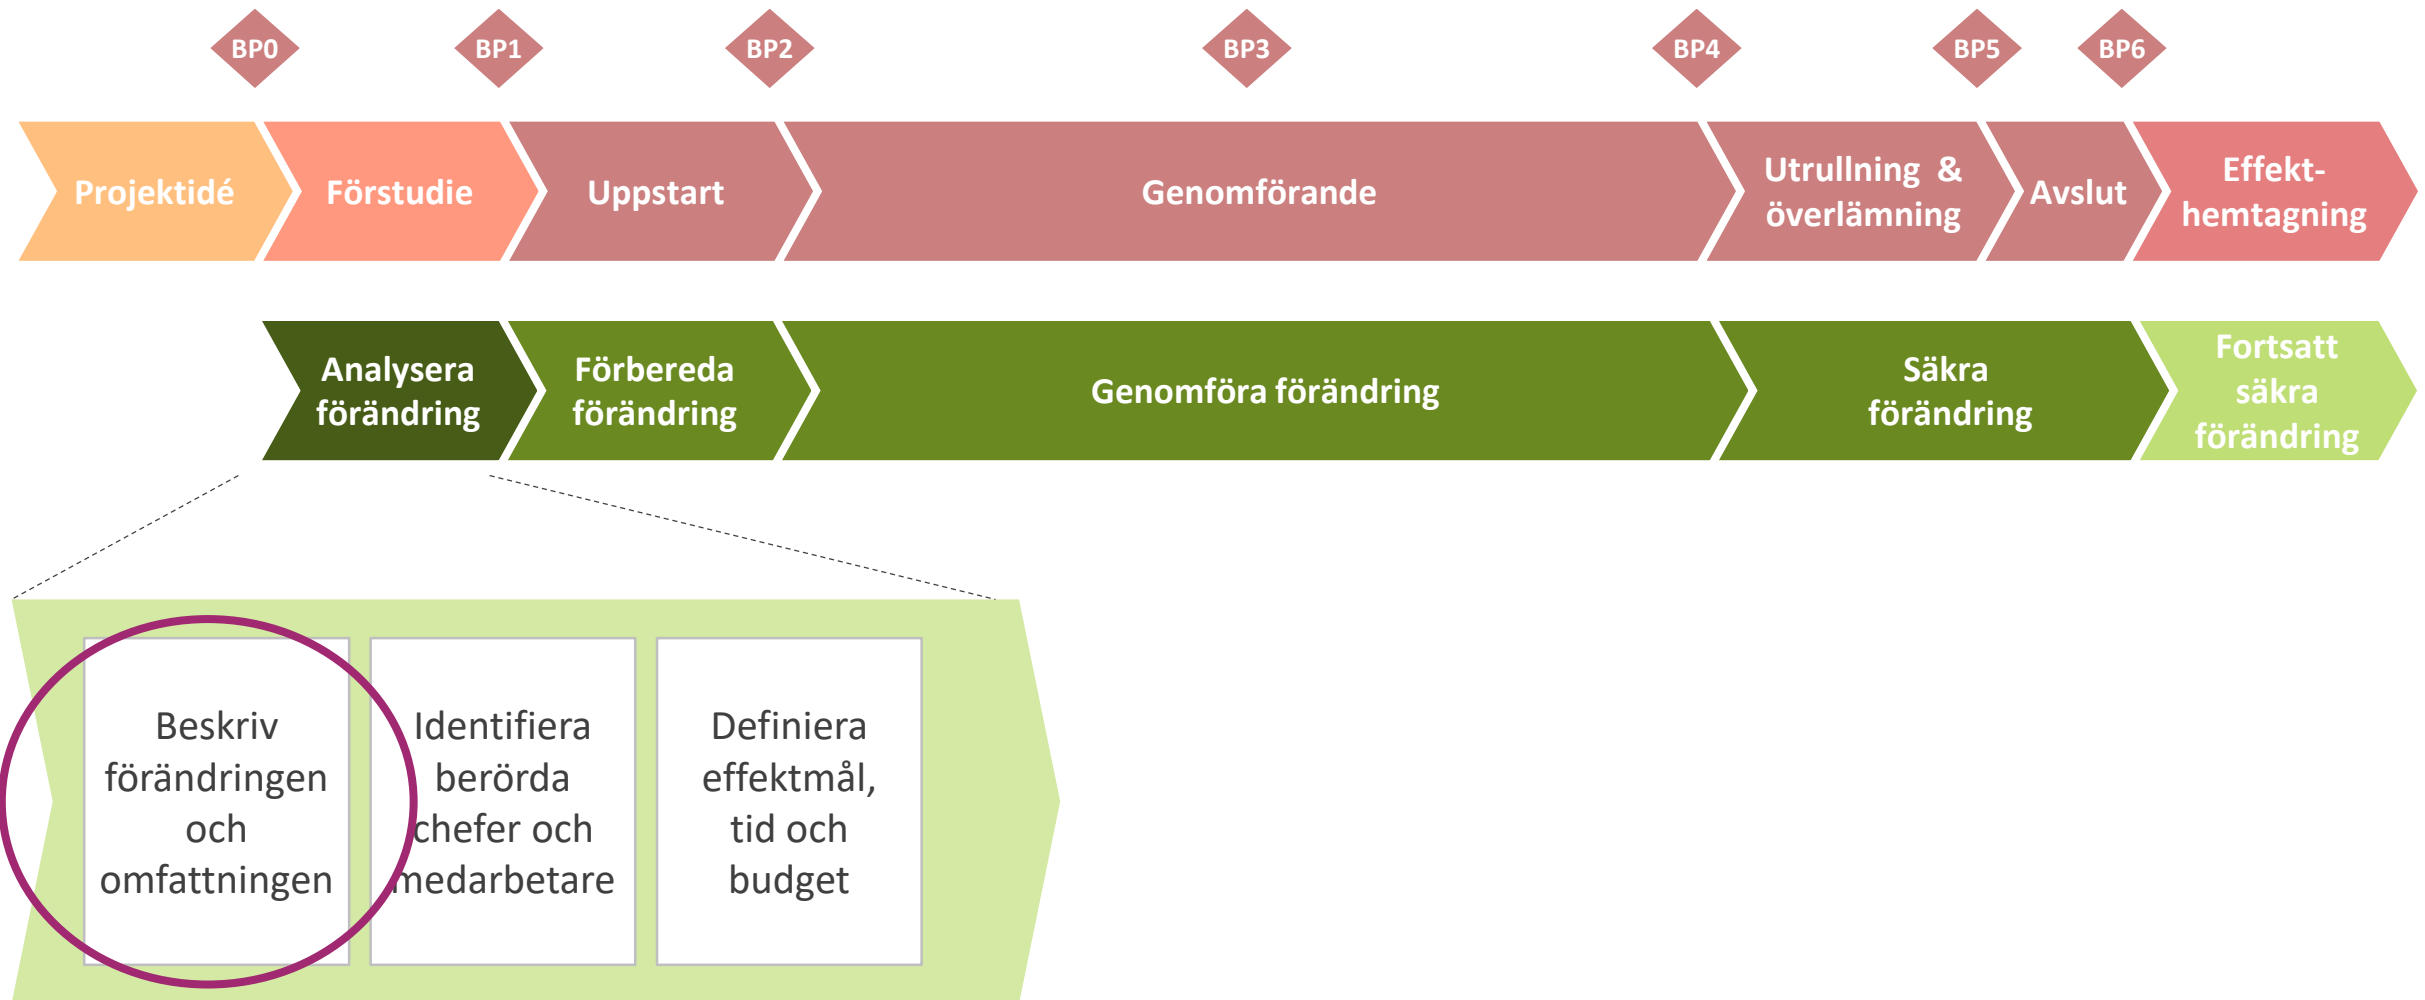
BP0 BP1 BP2 BP3 BP4 BP5 BP6

Projektidé

Förstudie

Uppstart

Genomförande

Utrullning & överlämning

Avslut

Effekthemtagning

Analysera förändring

Förbereda förändring

Genomföra förändring

Säkra förändring

Fortsatt säkra förändring

Beskriv förändringen och omfattningen

Identifiera berörda chefer och medarbetare

Definiera effektmål, tid och budget